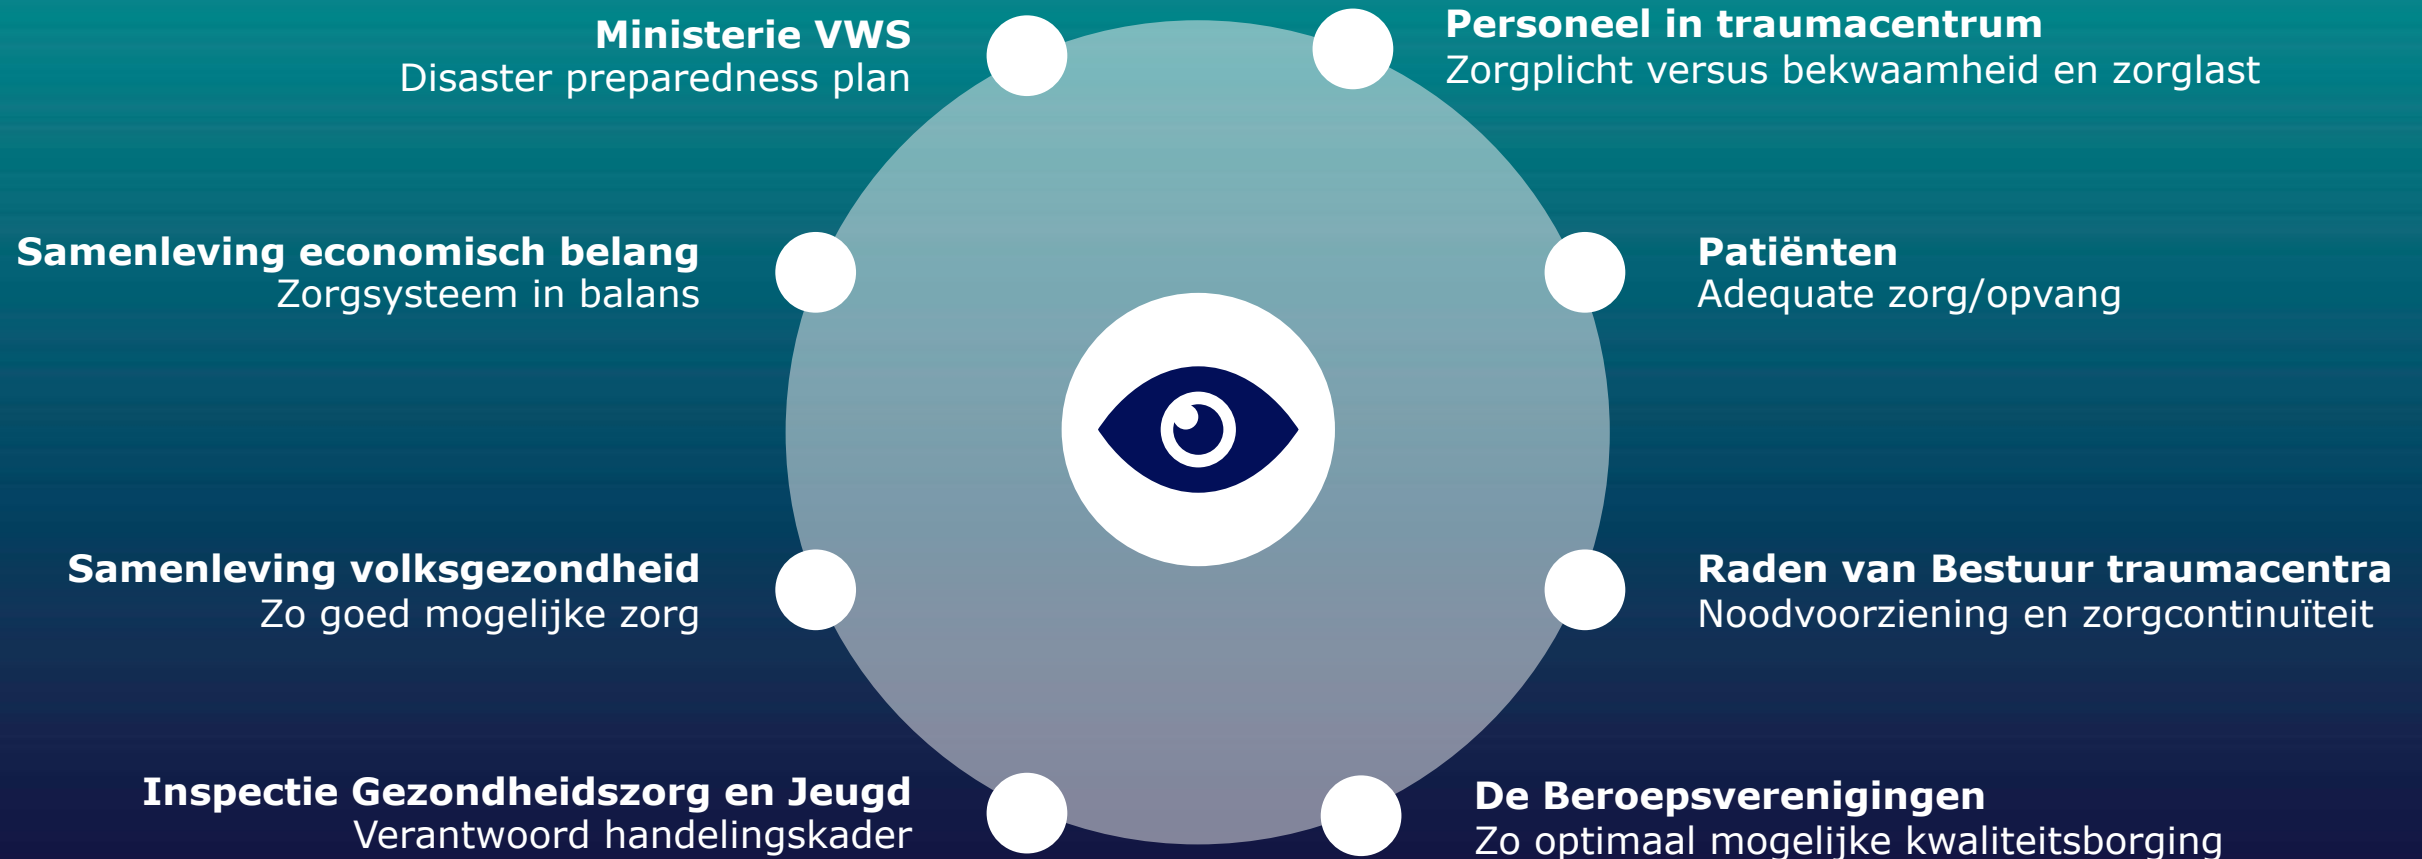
Ministerie VWS
Disaster preparedness plan

Personeel in traumacentrum
Zorgplicht versus bekwaamheid en zorglast

Samenleving economisch belang
Zorgsysteem in balans

Patiënten
Adequate zorg/opvang

Samenleving volksgezondheid
Zo goed mogelijke zorg

Raden van Bestuur traumacentra
Noodvoorziening en zorgcontinuïteit

Inspectie Gezondheidszorg en Jeugd
Verantwoord handelingskader

De Beroepsverenigingen
Zo optimaal mogelijke kwaliteitsborging